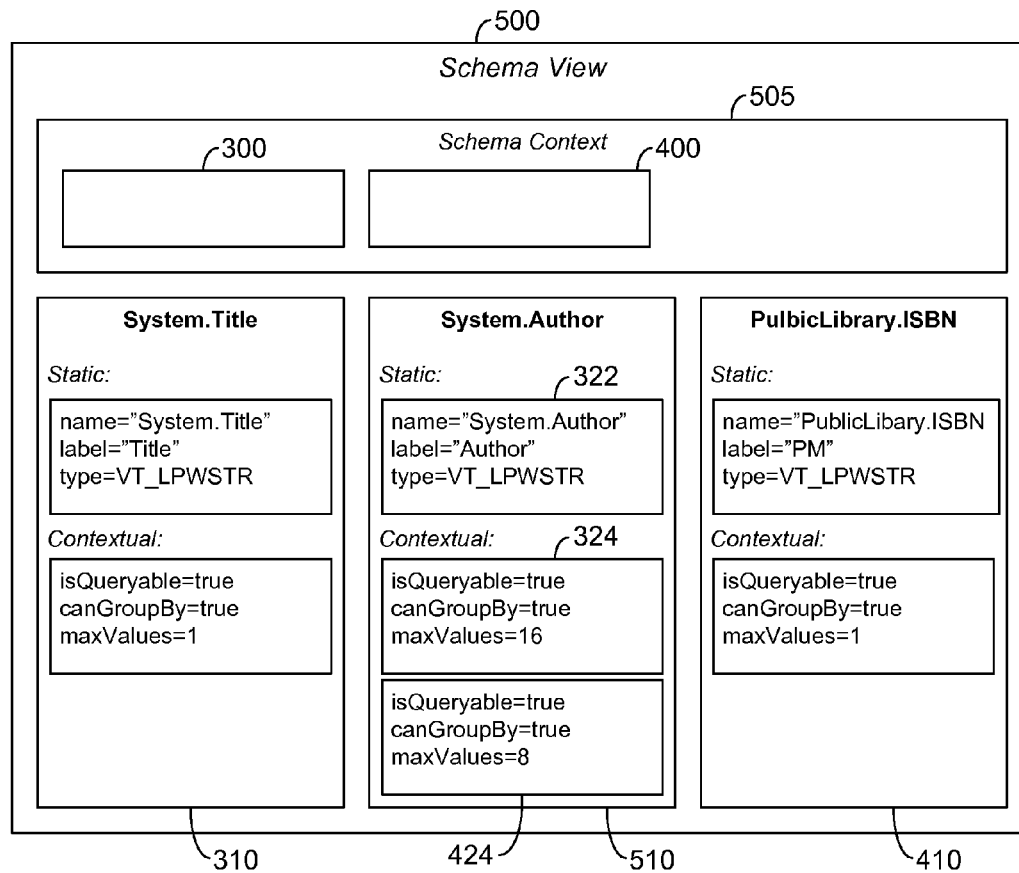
500

Schema View

505

Schema Context

300

400

System.Title

Static:

name="System.Title"
label="Title"
type=VT_LPWSTR

Contextual:

isQueryable=true
canGroupBy=true
maxValues=1

System.Author

Static:

322

name="System.Author"
label="Author"
type=VT_LPWSTR

Contextual:

324

isQueryable=true
canGroupBy=true
maxValues=16

isQueryable=true
canGroupBy=true
maxValues=8

PulbicLibrary.ISBN

Static:

name="PublicLibary.ISBN
label="PM"
type=VT_LPWSTR

Contextual:

isQueryable=true
canGroupBy=true
maxValues=1

310

424

510

410